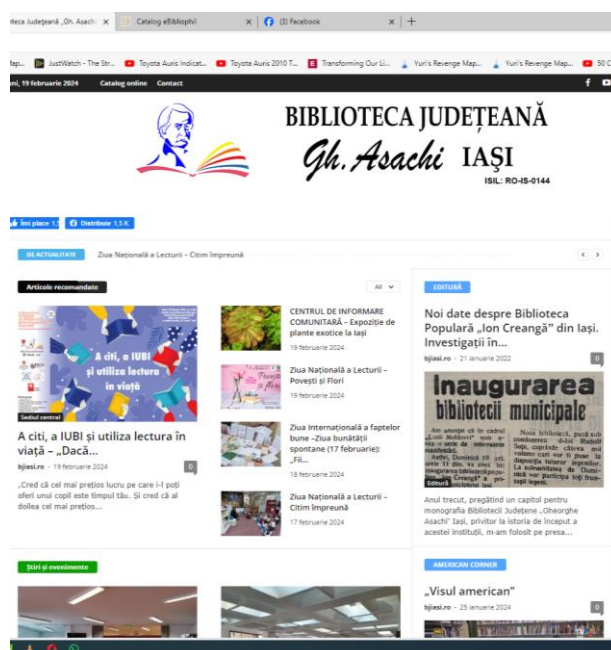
teca Județeană „Gh. Asachi ×
Catalog eBibliophil ×
(3) Facebook ×
+

Map... JustWatch - The Str... Toyota Auris Indicat... Toyota Auris 2010 T... Transforming Our Li... Yuri's Revenge Map... Yuri's Revenge Map... 50 C

ni, 19 februarie 2024 Catalog online Contact

BIBLIOTECA JUDEȚEANĂ
Gh. Asachi IAȘI
ISIL: RO-IS-0144

Îmi place 1,9 Distribuie 1,5 K

DE ACTUALITATE Ziua Națională a Lecturii – Citim împreună

Articole recomandate All

A citi, a IUBI și utiliza lectura în viață

Sediul central

A citi, a IUBI și utiliza lectura în viață – „Dacă...

bjiasi.ro - 19 februarie 2024 0

„Cred că cel mai prețios lucru pe care i-l poți oferi unui copil este timpul tău. Și cred că al doilea cel mai prețios...

CENTRUL DE INFORMARE COMUNITARĂ – Expoziție de plante exotice la Iași
19 februarie 2024

Ziua Națională a Lecturii – Povești și Flori
19 februarie 2024

Ziua Internațională a faptelor bune –Ziua bunătății spontane (17 februarie): „Fii...
18 februarie 2024

Ziua Națională a Lecturii – Citim împreună
17 februarie 2024

EDITURĂ

Noi date despre Biblioteca Populară „Ion Creangă" din Iași. Investigații în...

bjiasi.ro - 21 ianuarie 2022 0

Inaugurarea bibliotecii municipale

Editură

Anul trecut, pregătind un capitol pentru monografia Bibliotecii Județene „Gheorghe Asachi" Iași, privitor la istoria de început a acestei instituții, m-am folosit pe presa...

Știri și evenimente

AMERICAN CORNER

„Visul american"

bjiasi.ro - 25 ianuarie 2024 0